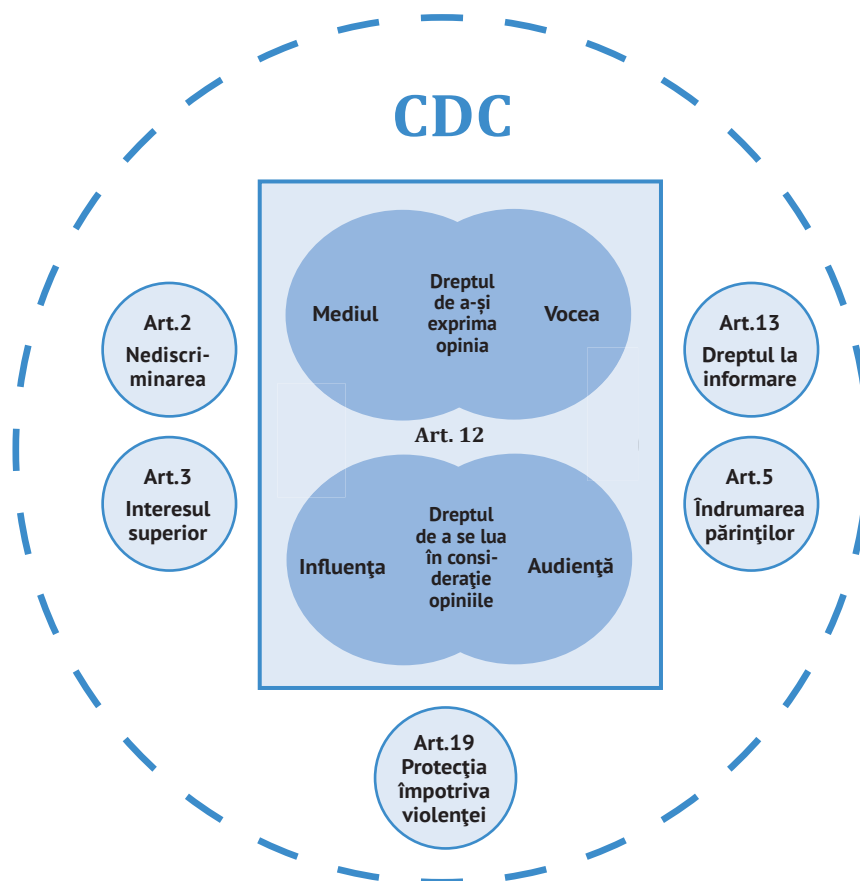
CDC

Art.2 Nediscriminarea

Art.3 Interesul superior

Mediul

Dreptul de a-și exprima opinia

Vocea

Art. 12

Influenţa

Dreptul de a se lua în consideraţie opiniile

Audienţă

Art.13 Dreptul la informare

Art.5 Îndrumarea părinţilor

Art.19 Protecţia împotriva violenţei